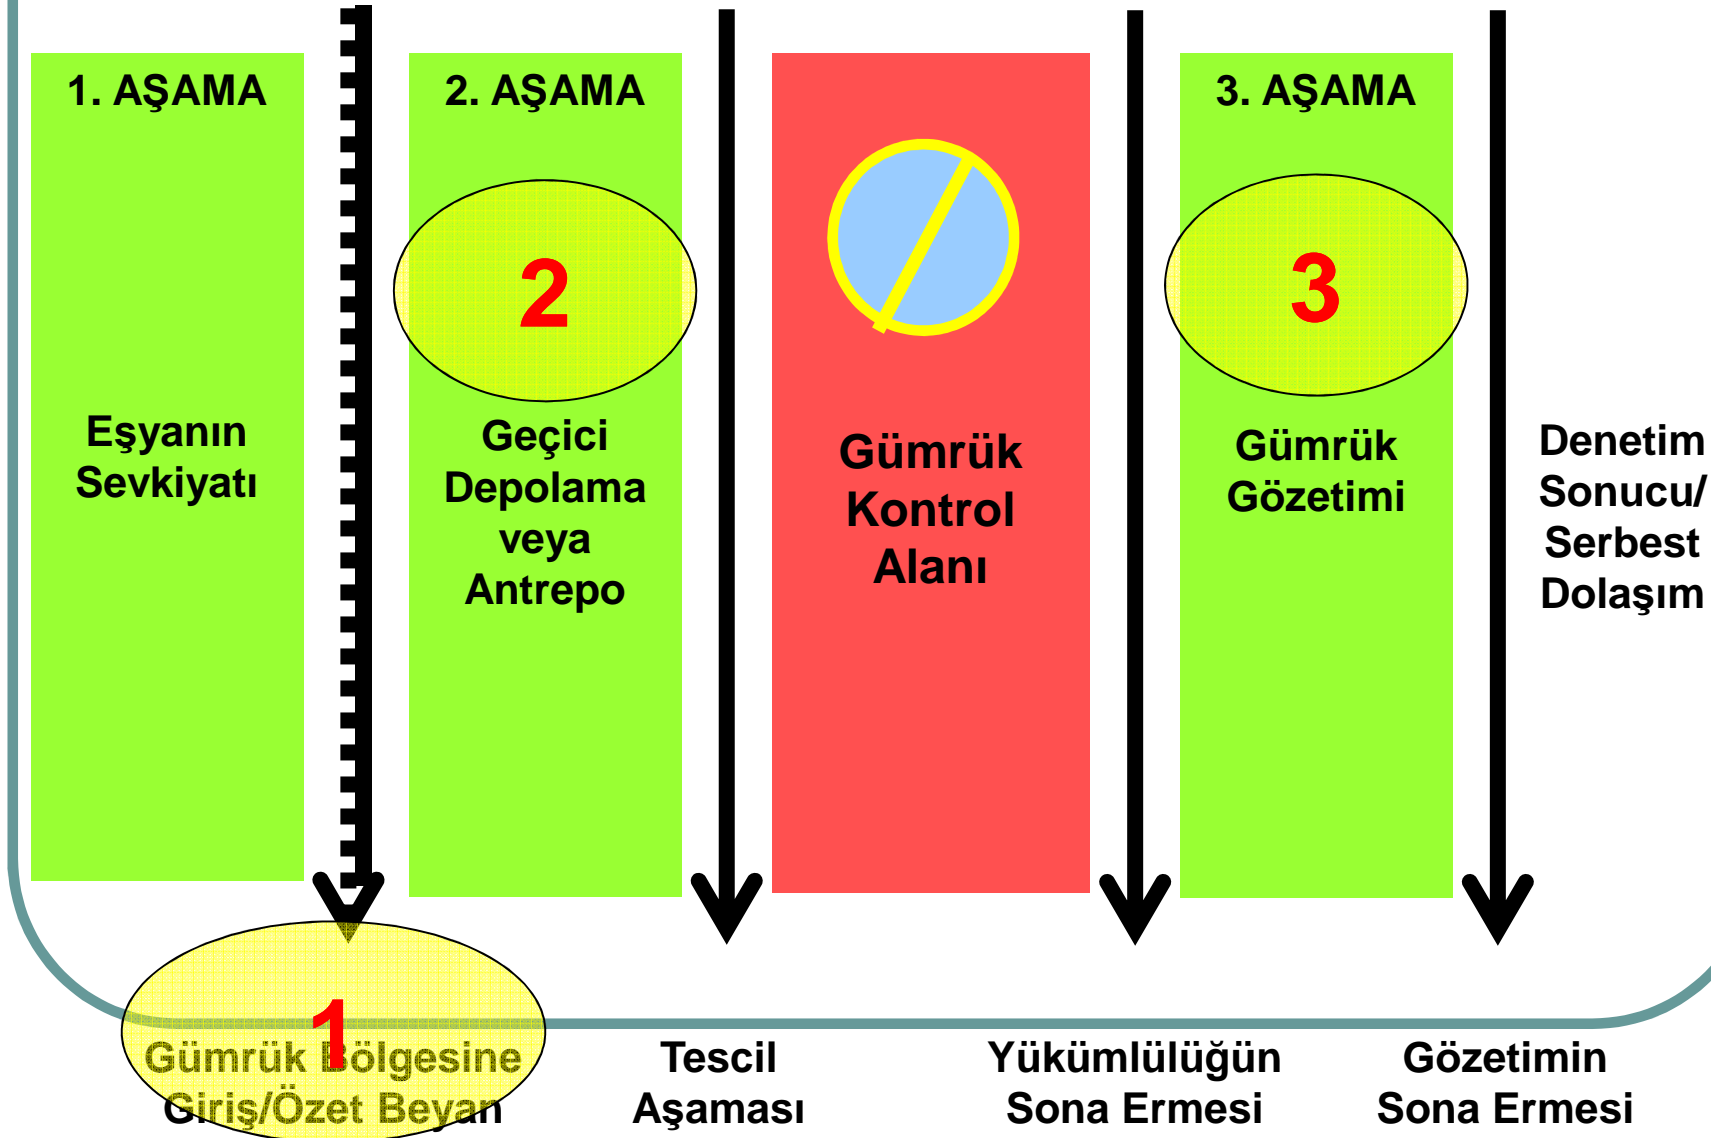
1. AŞAMA

Eşyanın Sevkiyatı

2. AŞAMA

2

Geçici Depolama veya Antrepo

Gümrük Kontrol Alanı

3. AŞAMA

3

Gümrük Gözetimi

Denetim Sonucu/ Serbest Dolaşım

1

Gümrük Bölgesine Giriş/Özet Beyan

Tescil Aşaması

Yükümlülüğün Sona Ermesi

Gözetimin Sona Ermesi